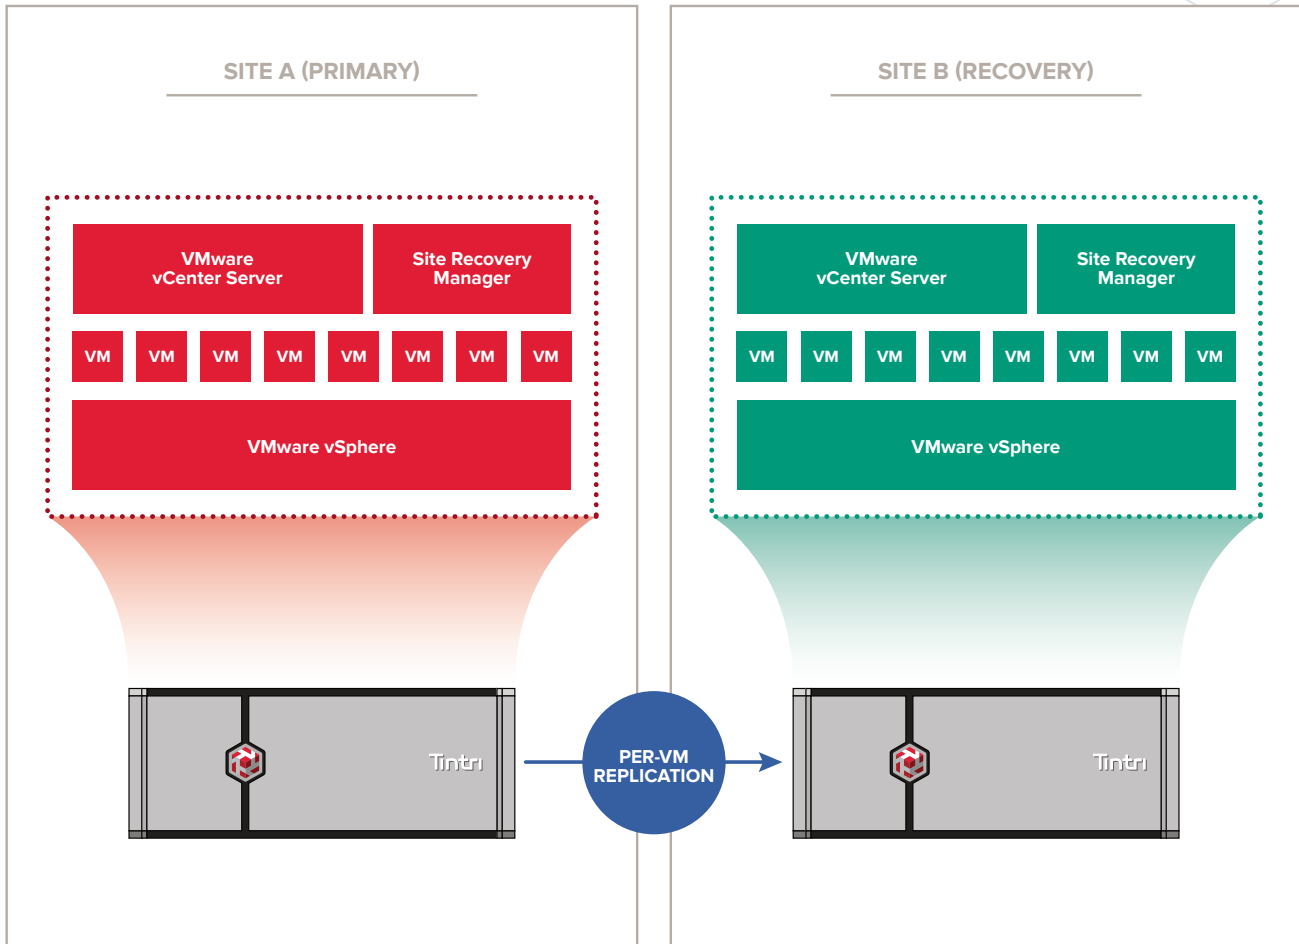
SITE A (PRIMARY)

VMware vCenter Server

Site Recovery Manager

VM VM VM VM VM VM VM VM

VMware vSphere

Tintri

PER-VM REPLICATION

SITE B (RECOVERY)

VMware vCenter Server

Site Recovery Manager

VM VM VM VM VM VM VM VM

VMware vSphere

Tintri